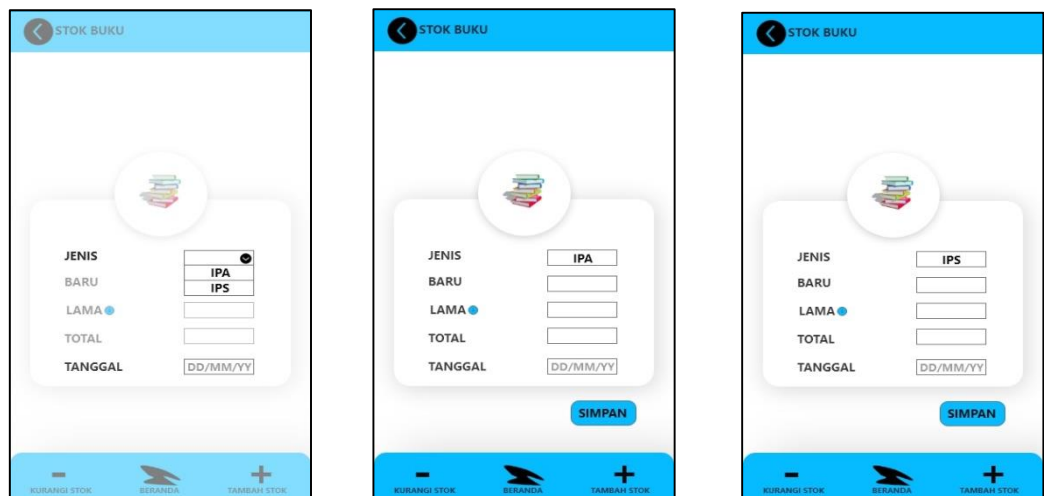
STOK BUKU

JENIS
IPA
IPS
BARU
LAMA
TOTAL
TANGGAL
DD/MM/YY

KURANGI STOK
BERANDA
TAMBAH STOK

STOK BUKU

JENIS
IPA
BARU
LAMA
TOTAL
TANGGAL
DD/MM/YY

SIMPAN

KURANGI STOK
BERANDA
TAMBAH STOK

STOK BUKU

JENIS
IPS
BARU
LAMA
TOTAL
TANGGAL
DD/MM/YY

SIMPAN

KURANGI STOK
BERANDA
TAMBAH STOK